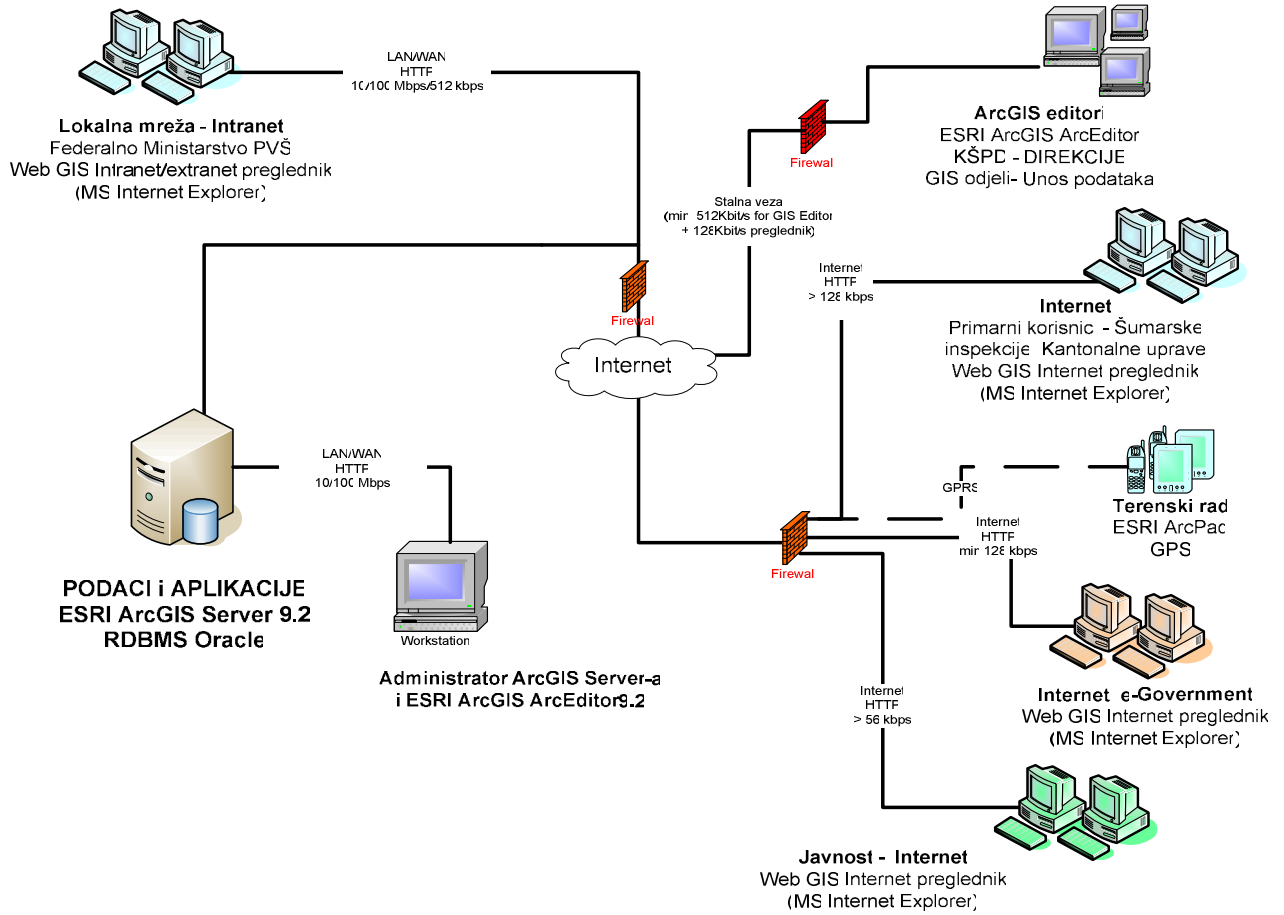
LAN/WAN
HTTP
10/100 Mbps/512 kbps

Lokalna mreža - Intranet
Federalno Ministarstvo PVŠ
Web GIS Intranet/extranet preglednik
(MS Internet Explorer)

Firewal

ArcGIS editori
ESRI ArcGIS ArcEditor
KŠPD - DIREKCIJE
GIS odjeli- Unos podataka

Stalna veza
(min 512Kbit/s for GIS Editor
+ 128Kbit/s preglednik)

Internet
HTTP
> 128 kbps

Internet
Primarni korisnici - Šumarske inspekcije, Kantonalne uprave
Web GIS Internet preglednik
(MS Internet Explorer)

Firewal

Internet

LAN/WAN
HTTP
10/100 Mbps

GPRS

Terenski rad
ESRI ArcPad
GPS

Internet
HTTP
min 128 kbps

Firewal

Workstation

PODACI i APLIKACIJE
ESRI ArcGIS Server 9.2
RDBMS Oracle

Administrator ArcGIS Server-a
i ESRI ArcGIS ArcEditor9.2

Internet
HTTP
> 56 kbps

Internet e-Government
Web GIS Internet preglednik
(MS Internet Explorer)

Javnost - Internet
Web GIS Internet preglednik
(MS Internet Explorer)